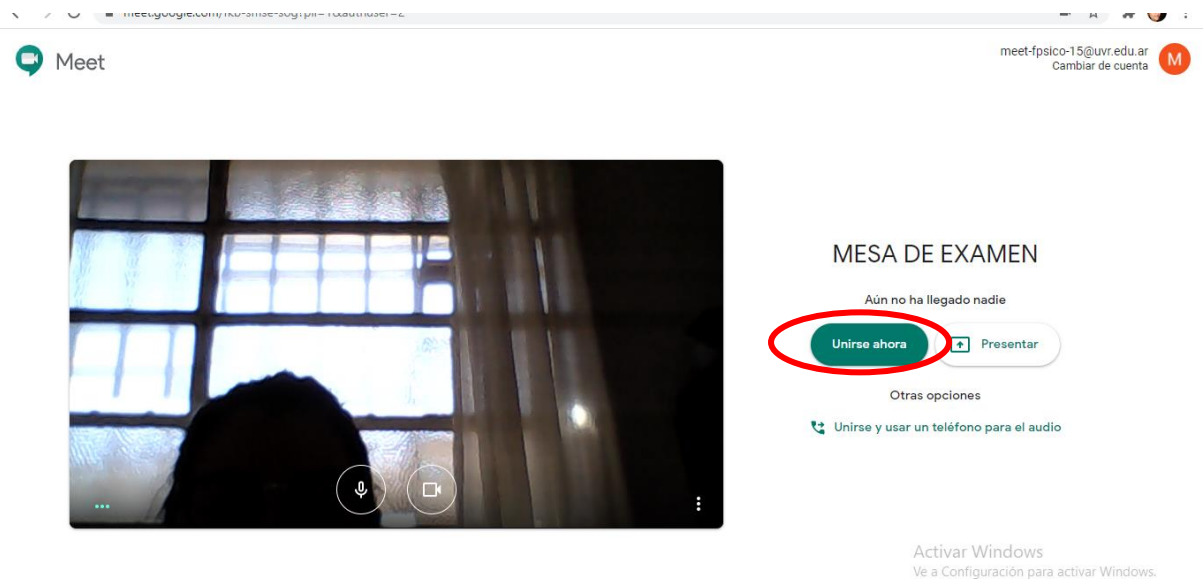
meet.google.com/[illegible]

Meet

meet-fpsico-15@uvr.edu.ar
Cambiar de cuenta

M

MESA DE EXAMEN

Aún no ha llegado nadie

Unirse ahora

Presentar

Otras opciones

Unirse y usar un teléfono para el audio

Activar Windows
Ve a Configuración para activar Windows.